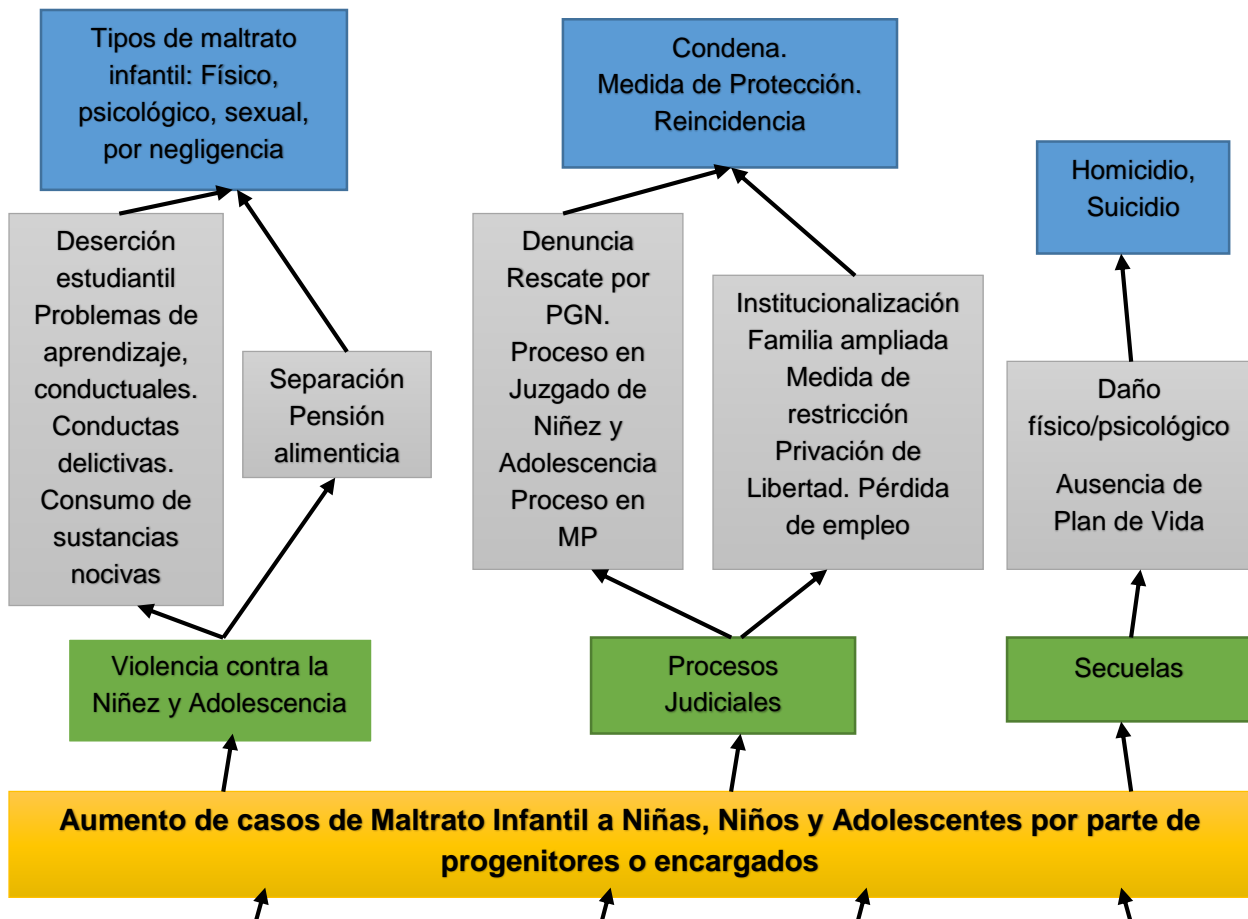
Tipos de maltrato infantil: Físico, psicológico, sexual, por negligencia

Condena.
Medida de Protección.
Reincidencia

Homicidio, Suicidio

Deserción estudiantil
Problemas de aprendizaje, conductuales.
Conductas delictivas.
Consumo de sustancias nocivas

Separación
Pensión alimenticia

Denuncia
Rescate por PGN.
Proceso en Juzgado de Niñez y Adolescencia
Proceso en MP

Institucionalización
Familia ampliada
Medida de restricción
Privación de Libertad. Pérdida de empleo

Daño físico/psicológico

Ausencia de Plan de Vida

Violencia contra la Niñez y Adolescencia

Procesos Judiciales

Secuelas

Aumento de casos de Maltrato Infantil a Niñas, Niños y Adolescentes por parte de progenitores o encargados